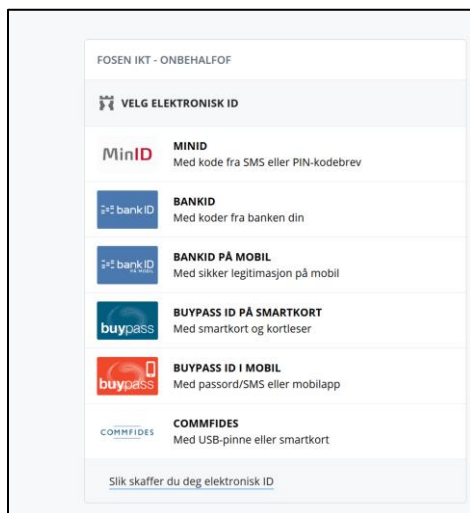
FOSEN IKT - ONBEHALFOF

VELG ELEKTRONISK ID

MinID
MINID
Med kode fra SMS eller PIN-kodebrev

bank ID
BANKID
Med koder fra banken din

bank ID PÅ MOBIL
BANKID PÅ MOBIL
Med sikker legitimasjon på mobil

buypass
BUYPASS ID PÅ SMARTKORT
Med smartkort og kortleser

buypass
BUYPASS ID I MOBIL
Med passord/SMS eller mobilapp

COMMFIDES
COMMFIDES
Med USB-pinne eller smartkort

Slik skaffer du deg elektronisk ID